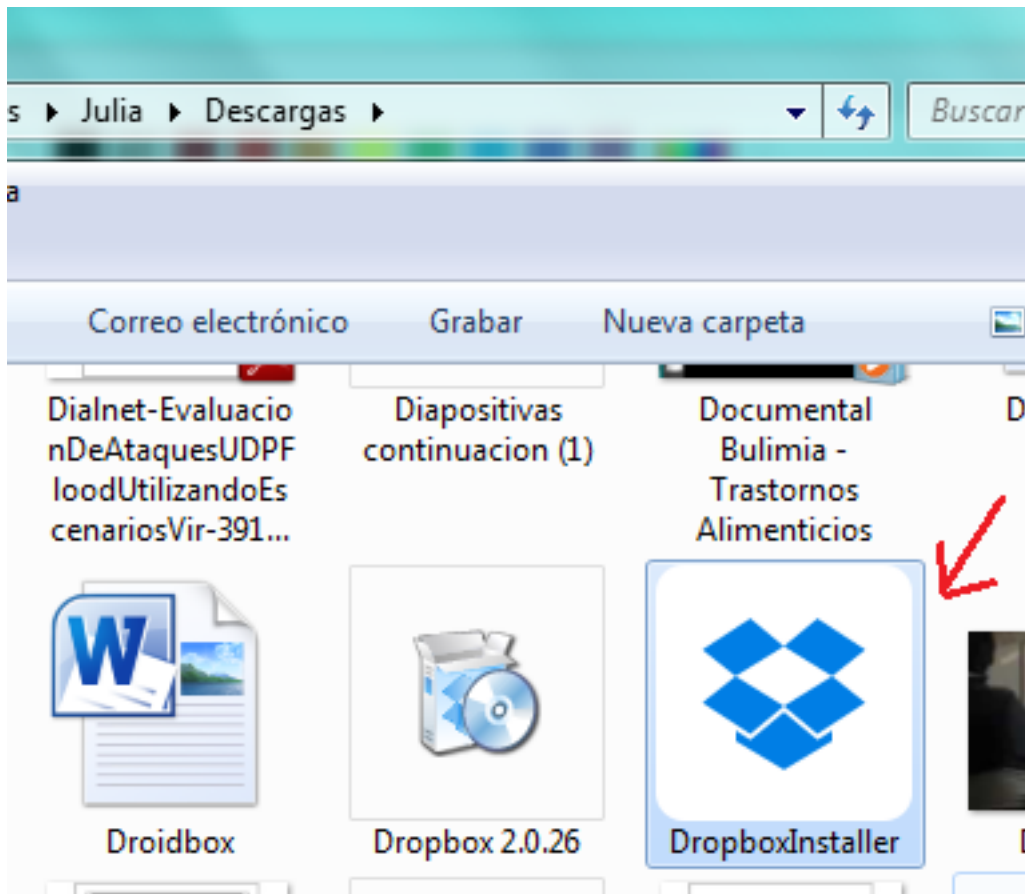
s ▸ Julia ▸ Descargas ▸

Buscar

a

Correo electrónico Grabar Nueva carpeta

Dialnet-EvaluacionDeAtaquesUDPFloodUtilizandoEscenariosVir-391...

Diapositivas continuacion (1)

Documental Bulimia - Trastornos Alimenticios

D

Droidbox

Dropbox 2.0.26

DropboxInstaller